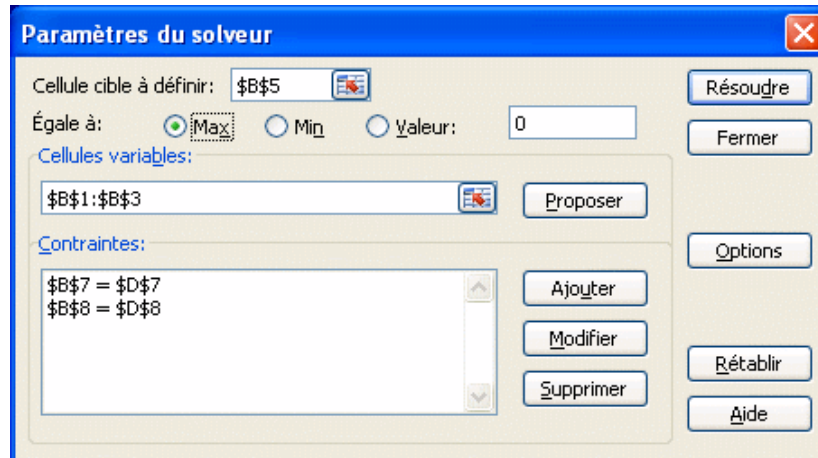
Paramètres du solveur

Cellule cible à définir: $B$5

Égale à: Max Min Valeur: 0

Cellules variables:

$B$1:$B$3

Proposer

Contraintes:

$B$7 = $D$7
$B$8 = $D$8

Ajouter

Modifier

Supprimer

Résoudre

Fermer

Options

Rétablir

Aide